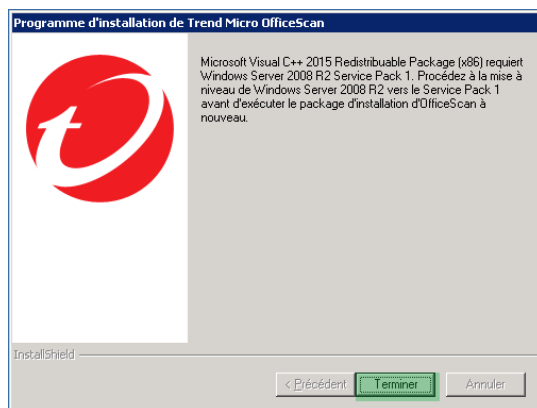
Programme d'installation de Trend Micro OfficeScan

Microsoft Visual C++ 2015 Redistribuable Package (x86) requiert Windows Server 2008 R2 Service Pack 1. Procédez à la mise à niveau de Windows Server 2008 R2 vers le Service Pack 1 avant d'exécuter le package d'installation d'OfficeScan à nouveau.

InstallShield

< Précédent

Terminer

Annuler